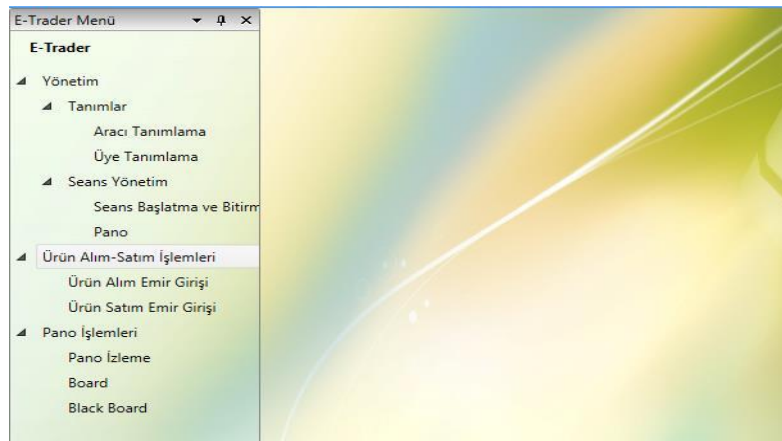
E-Trader Menü ▾ ⫯ ×

E-Trader

◢ Yönetim

◢ Tanımlar

Aracı Tanımlama

Üye Tanımlama

◢ Seans Yönetim

Seans Başlatma ve Bitirm

Pano

◢ Ürün Alım-Satım İşlemleri

Ürün Alım Emir Girişi

Ürün Satım Emir Girişi

◢ Pano İşlemleri

Pano İzleme

Board

Black Board